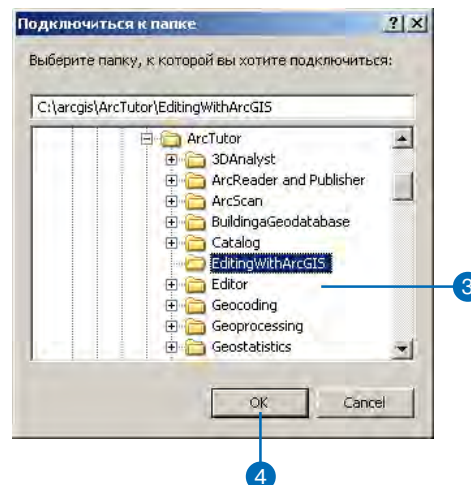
Подключиться к папке

?

×

Выберите папку, к которой вы хотите подключиться:

C:\arcgis\ArcTutor\EditingWithArcGIS

ArcTutor
3DAnalyst
ArcReader and Publisher
ArcScan
BuildingaGeodatabase
Catalog
EditingWithArcGIS
Editor
Geocoding
Geoprocessing
Geostatistics

3

OK

Cancel

4